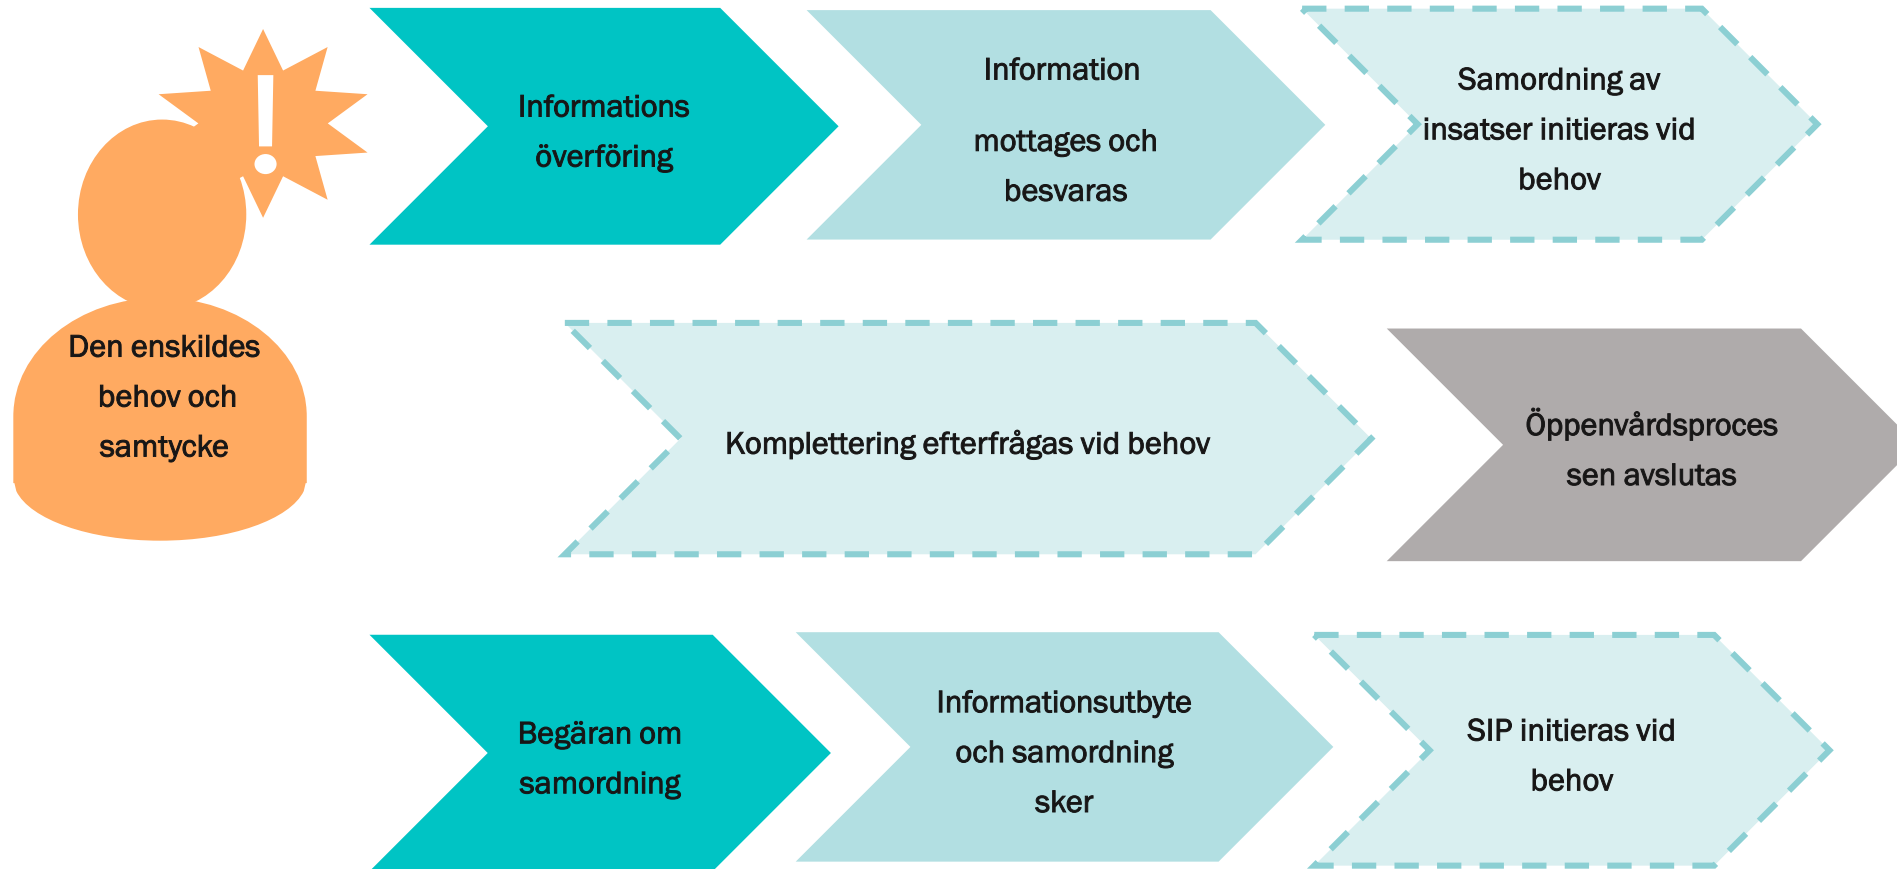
Den enskildes behov och samtycke

Informations överföring

Information

mottages och besvaras

Samordning av insatser initieras vid behov

Komplettering efterfrågas vid behov

Öppenvårdsprocessen avslutas

Begäran om samordning

Informationsutbyte och samordning sker

SIP initieras vid behov